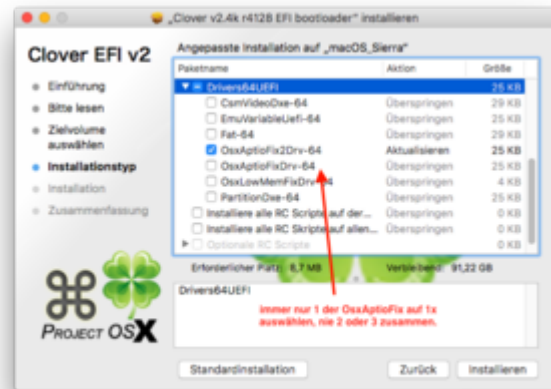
„Clover v2.4k r4128 EFI bootloader" installieren

Clover EFI v2

Angepasste Installation auf „macOS_Sierra"

- Einführung
- Bitte lesen
- Zielvolume auswählen
- Installationstyp
- Installation
- Zusammenfassung

| Paketname | Aktion | Größe |
|---|---|---|
| Drivers64UEFI | | 25 KB |
| CsmVideoDxe-64 | Überspringen | 29 KB |
| EmuVariableUefi-64 | Überspringen | 29 KB |
| Fat-64 | Überspringen | 29 KB |
| OsxAptioFix2Drv-64 | Aktualisieren | 25 KB |
| OsxAptioFixDrv-64 | Überspringen | 25 KB |
| OsxLowMemFixDrv-64 | Überspringen | 4 KB |
| PartitionDxe-64 | Überspringen | 25 KB |
| Installiere alle RC Scripte auf der... | Überspringen | 0 KB |
| Installiere alle RC Skripte auf allen... | Überspringen | 0 KB |
| Optionale RC Scripte | | 0 KB |

Erforderlicher Platz: 8,7 MB

Verbleibend: 91,22 GB

Drivers64UEFI

immer nur 1 der OsxAptioFix auf 1x auswählen, nie 2 oder 3 zusammen.

PROJECT OSX

Standardinstallation

Zurück

Installieren